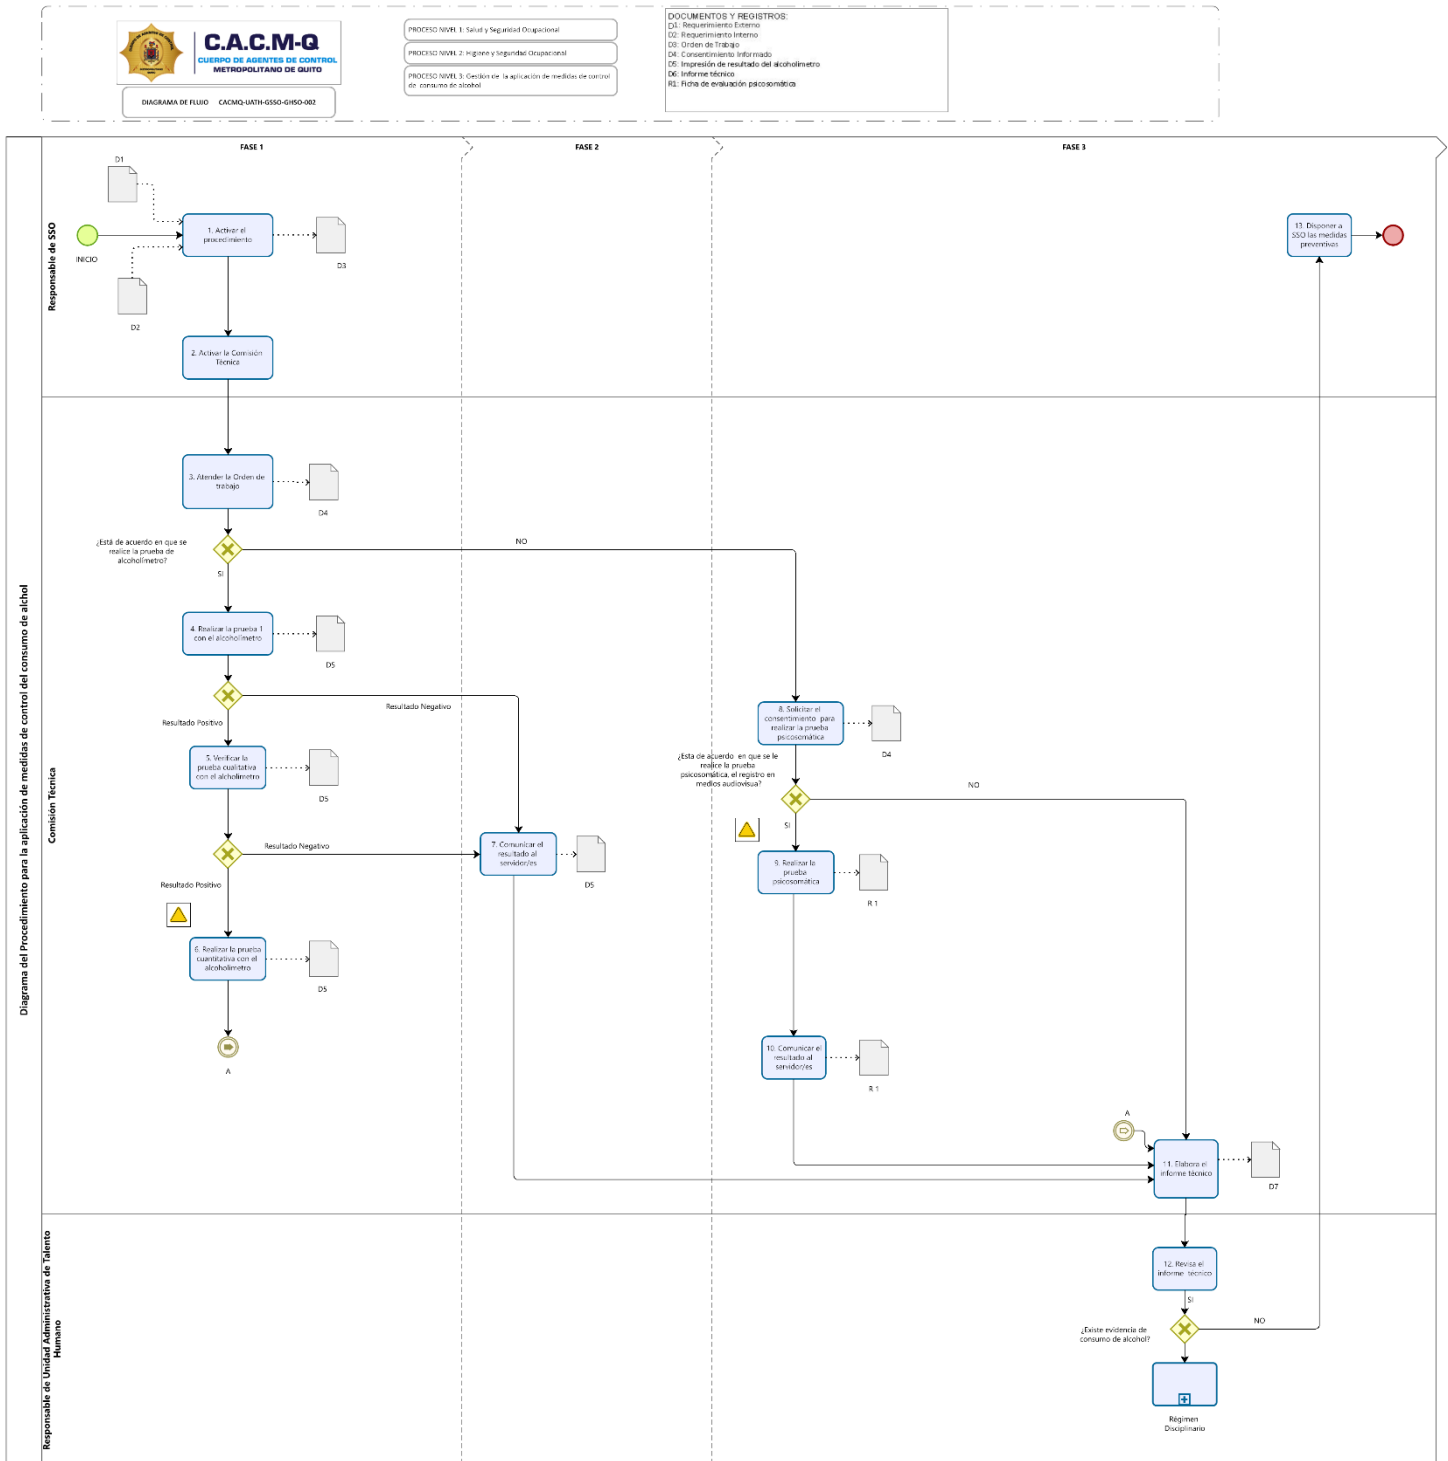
C.A.C.M-Q
CUERPO DE AGENTES DE CONTROL METROPOLITANO DE QUITO

DIAGRAMA DE FLUJO CACMQ-UATH-GSSO-GHSO-002

PROCESO NIVEL 1: Salud y Seguridad Ocupacional
PROCESO NIVEL 2: Higiene y Seguridad Ocupacional
PROCESO NIVEL 3: Gestión de la aplicación de medidas de control de consumo de alcohol

DOCUMENTOS Y REGISTROS:
D1: Requerimiento Externo
D2: Requerimiento Interno
D3: Orden de Trabajo
D4: Consentimiento Informado
D5: Impresión de resultado del alcoholímetro
D6: Informe técnico
R1: Ficha de evaluación psicosomática

Diagrama del Procedimiento para la aplicación de medidas de control del consumo de alchol

FASE 1
FASE 2
FASE 3

Responsable de SSO
Comisión Técnica
Responsable de Unidad Administrativa de Talento Humano

D1
INICIO
1. Activar el procedimiento
D3
D2
2. Activar la Comisión Técnica
13. Disponer a SSO las medidas preventivas

3. Atender la Orden de trabajo
D4
¿Está de acuerdo en que se realice la prueba de alcoholímetro?
NO
SI
4. Realizar la prueba 1 con el alcoholímetro
D5
Resultado Negativo
Resultado Positivo
5. Verificar la prueba cualitativa con el alcholímetro
D5
Resultado Negativo
Resultado Positivo
6. Realizar la prueba cuantitativa con el alcoholímetro
D5
A
7. Comunicar el resultado al servidor/es
D5
8. Solicitar el consentimiento para realizar la prueba psicosomática
D4
¿Esta de acuerdo en que se le realice la prueba psicosomática, el registro en medios audiovisua?
NO
SI
9. Realizar la prueba psicosomática
R 1
10. Comunicar el resultado al servidor/es
R 1
A
11. Elabora el informe técnico
D7
12. Revisa el informe tecnico
SI
¿Existe evidencia de consumo de alcohol?
NO
Régimen Disciplinario